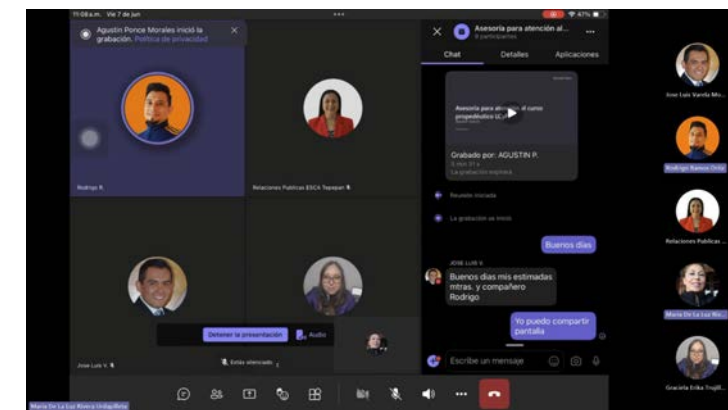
11:08 a.m. Vie 7 de jun

47%

Agustin Ponce Morales inició la grabación. Política de privacidad

Rodrigo R.

Relaciones Publicas ESCA Tepepan

Jose Luis V.

Detener la presentación

Audio

Estás silenciado

Asesoria para atención al...
8 participantes

Chat

Detalles

Aplicaciones

Asesoria para atención al curso propedéutico LC...

Grabado por: AGUSTIN P.

La grabación expirará

Reunión iniciada

La grabación se inició

Buenos días

JOSE LUIS V.

Buenos días mis estimadas mtras. y compañero Rodrigo

Yo puedo compartir pantalla

Escribe un mensaje

Jose Luis Varela Mo...

Rodrigo Ramos Ortiz

Relaciones Publicas ...

Maria De La Luz Riv...

Graciela Erika Trujill...

Maria De La Luz Rivera Urdapilleta